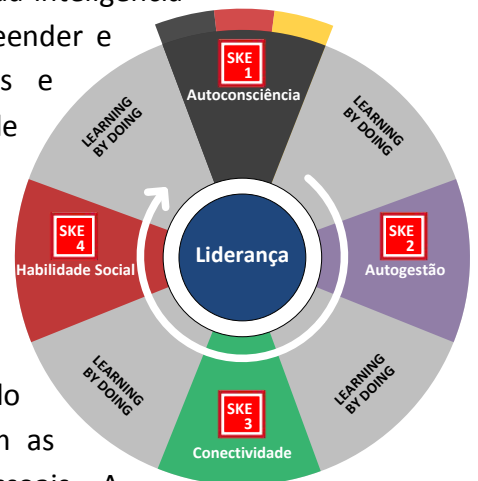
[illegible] inteligência
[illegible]eender e
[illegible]s e
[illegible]de

SKE 1
Autoconsciência

LEARNING BY DOING

LEARNING BY DOING

SKE 4
Habilidade Social

Liderança

SKE 2
Autogestão

LEARNING BY DOING

LEARNING BY DOING

SKE 3
Conectividade

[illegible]lo
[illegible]n as
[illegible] A